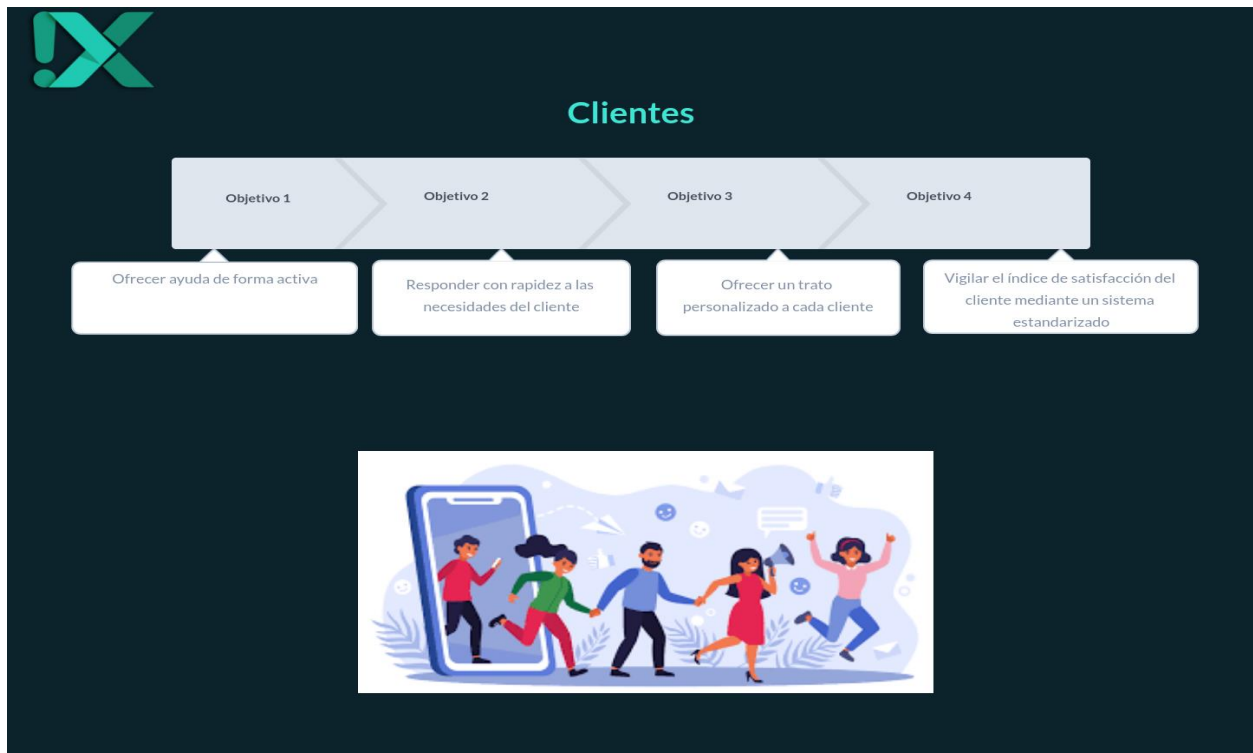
Clientes

Objetivo 1

Objetivo 2

Objetivo 3

Objetivo 4

Ofrecer ayuda de forma activa

Responder con rapidez a las necesidades del cliente

Ofrecer un trato personalizado a cada cliente

Vigilar el índice de satisfacción del cliente mediante un sistema estandarizado